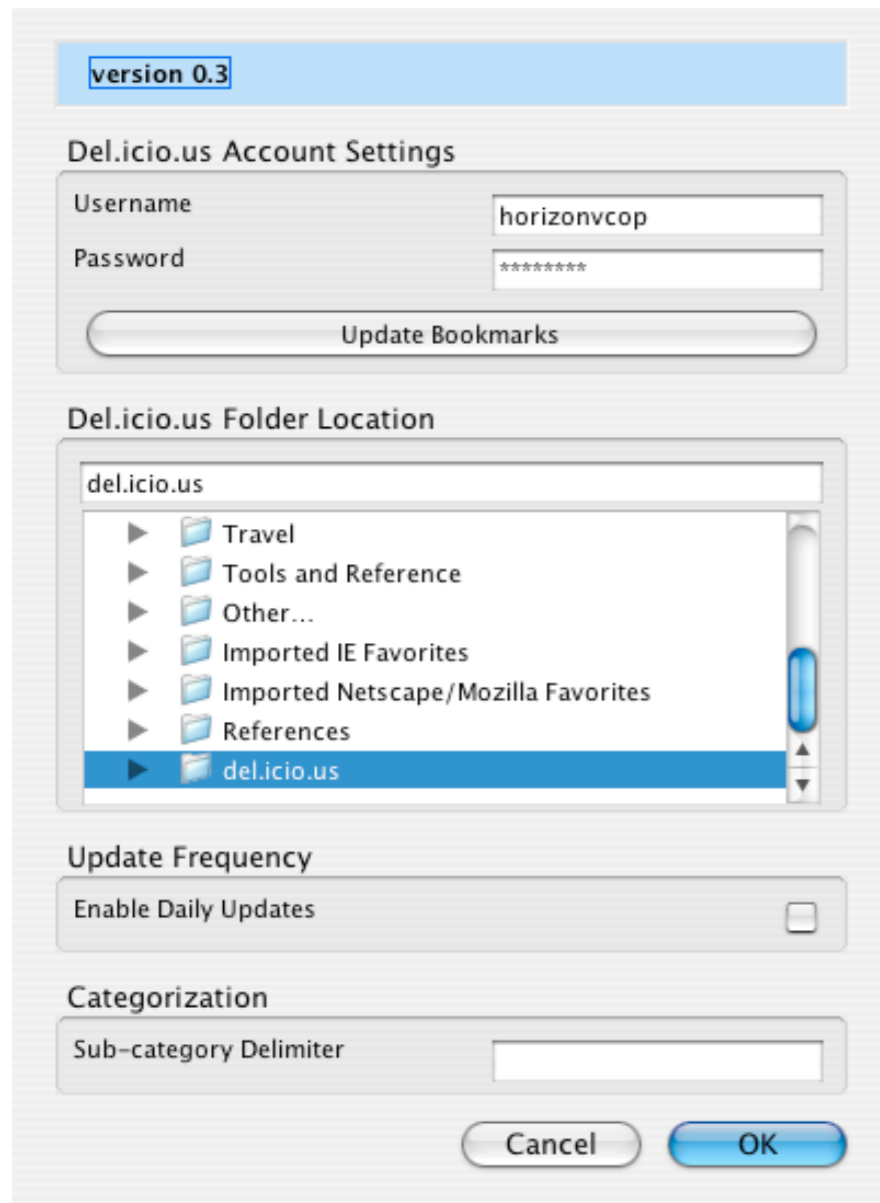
version 0.3

Del.icio.us Account Settings

Username
horizonvcop

Password
********

Update Bookmarks

Del.icio.us Folder Location

del.icio.us

Travel
Tools and Reference
Other...
Imported IE Favorites
Imported Netscape/Mozilla Favorites
References
del.icio.us

Update Frequency

Enable Daily Updates

Categorization

Sub-category Delimiter

Cancel
OK